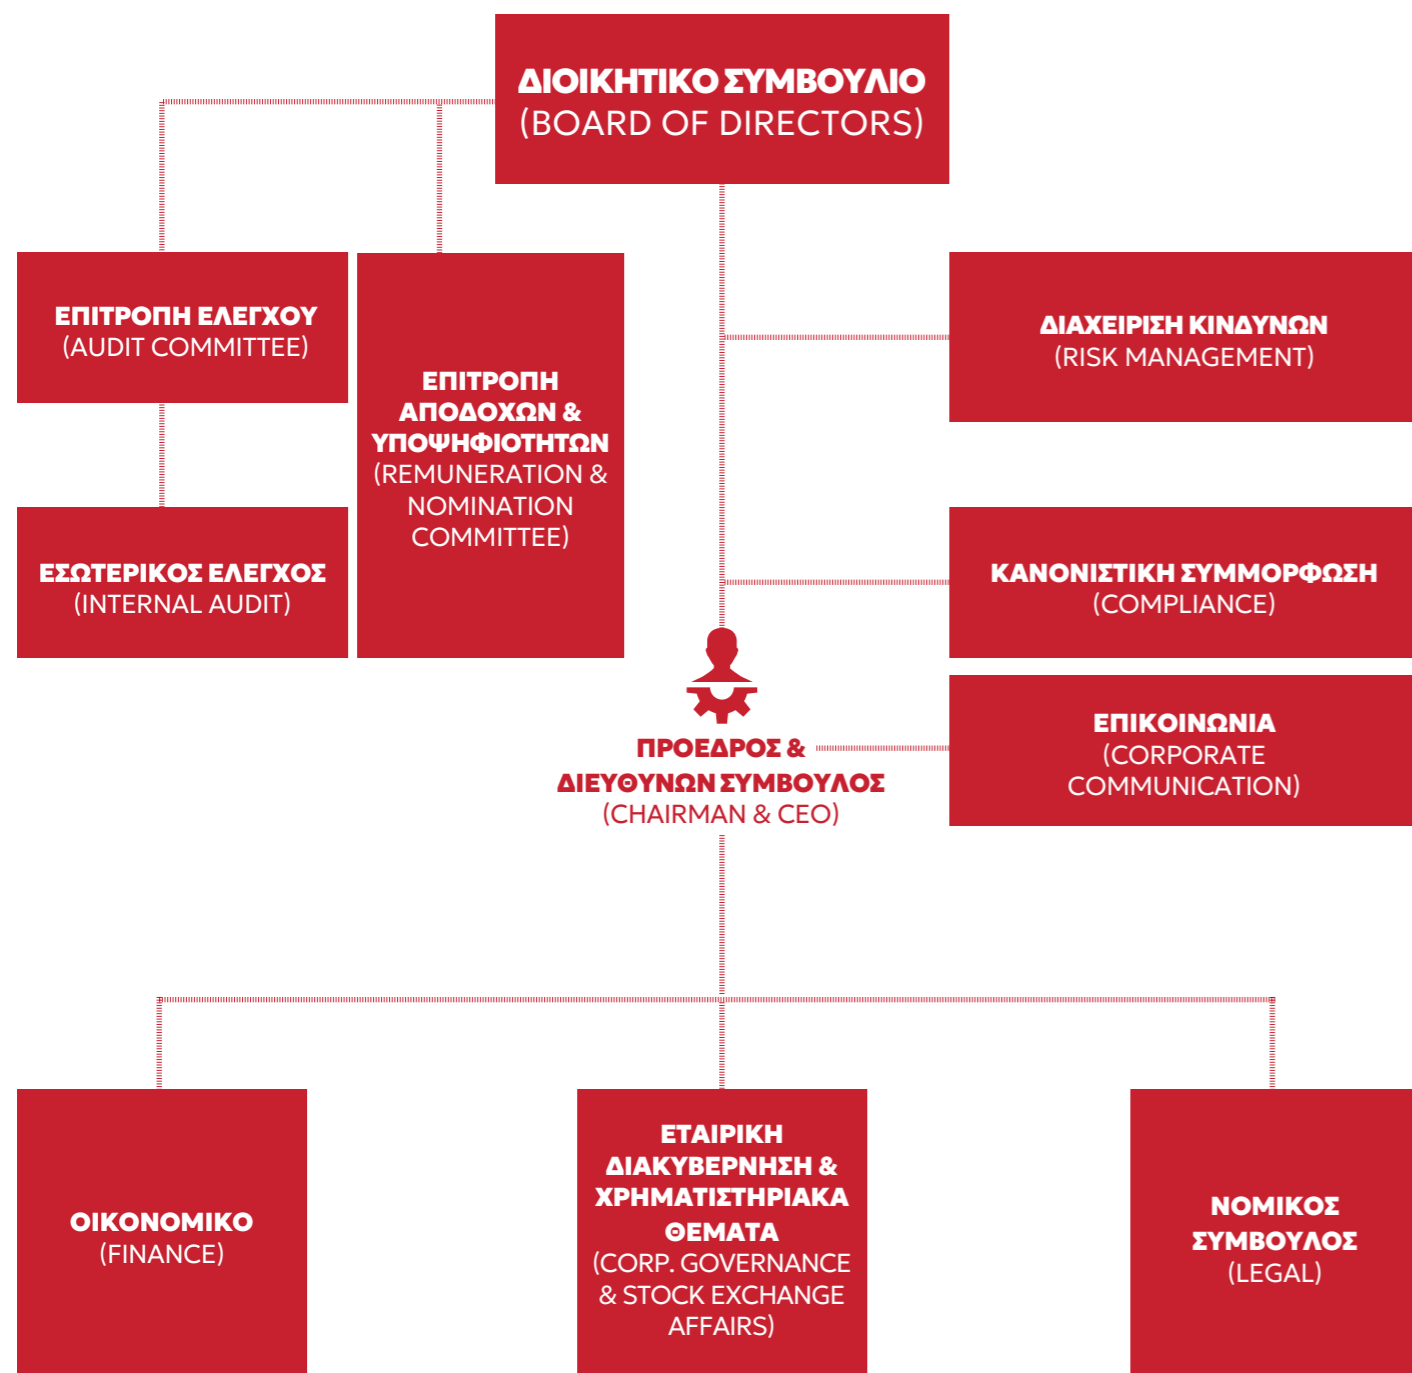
ΔΙΟΙΚΗΤΙΚΟ ΣΥΜΒΟΥΛΙΟ
(BOARD OF DIRECTORS)

ΕΠΙΤΡΟΠΗ ΕΛΕΓΧΟΥ
(AUDIT COMMITTEE)

ΕΠΙΤΡΟΠΗ ΑΠΟΔΟΧΩΝ & ΥΠΟΨΗΦΙΟΤΗΤΩΝ
(REMUNERATION & NOMINATION COMMITTEE)

ΕΣΩΤΕΡΙΚΟΣ ΕΛΕΓΧΟΣ
(INTERNAL AUDIT)

ΔΙΑΧΕΙΡΙΣΗ ΚΙΝΔΥΝΩΝ
(RISK MANAGEMENT)

ΚΑΝΟΝΙΣΤΙΚΗ ΣΥΜΜΟΡΦΩΣΗ
(COMPLIANCE)

ΠΡΟΕΔΡΟΣ & ΔΙΕΥΘΥΝΩΝ ΣΥΜΒΟΥΛΟΣ
(CHAIRMAN & CEO)

ΕΠΙΚΟΙΝΩΝΙΑ
(CORPORATE COMMUNICATION)

ΟΙΚΟΝΟΜΙΚΟ
(FINANCE)

ΕΤΑΙΡΙΚΗ ΔΙΑΚΥΒΕΡΝΗΣΗ & ΧΡΗΜΑΤΙΣΤΗΡΙΑΚΑ ΘΕΜΑΤΑ
(CORP. GOVERNANCE & STOCK EXCHANGE AFFAIRS)

ΝΟΜΙΚΟΣ ΣΥΜΒΟΥΛΟΣ
(LEGAL)